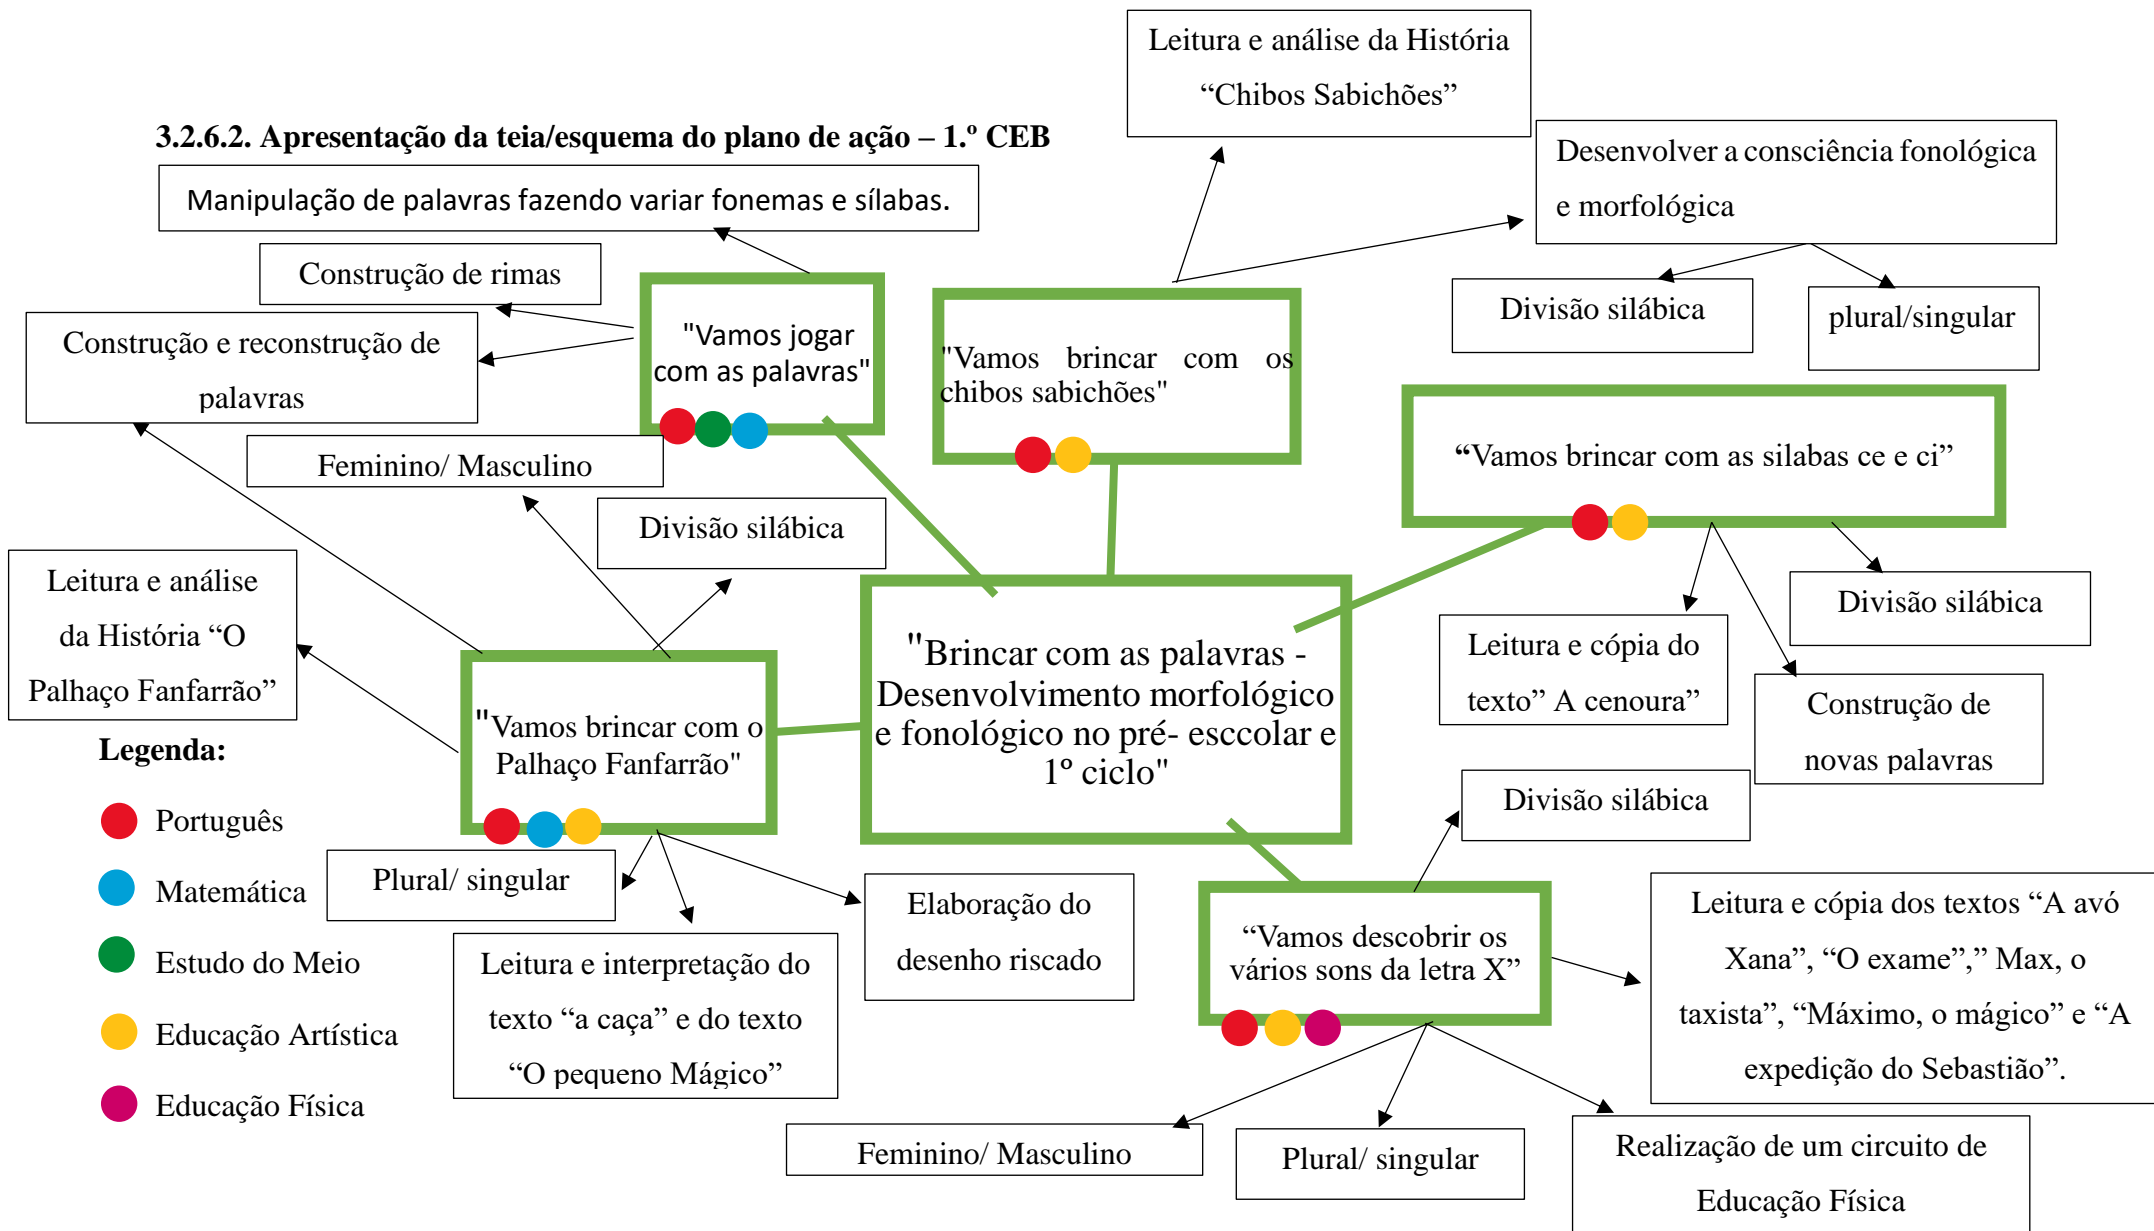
3.2.6.2. Apresentação da teia/esquema do plano de ação – 1.º CEB

Leitura e análise da História "Chibos Sabichões"

Desenvolver a consciência fonológica e morfológica

Manipulação de palavras fazendo variar fonemas e sílabas.

Construção de rimas

Construção e reconstrução de palavras

"Vamos jogar com as palavras"

"Vamos brincar com os chibos sabichões"

Divisão silábica

plural/singular

"Vamos brincar com as silabas ce e ci"

Feminino/ Masculino

Divisão silábica

Leitura e análise da História "O Palhaço Fanfarrão"

"Brincar com as palavras - Desenvolvimento morfológico e fonológico no pré- esccolar e 1º ciclo"

"Vamos brincar com o Palhaço Fanfarrão"

Divisão silábica

Leitura e cópia do texto" A cenoura"

Construção de novas palavras

Legenda:

Português

Matemática

Estudo do Meio

Educação Artística

Educação Física

Divisão silábica

Plural/ singular

Elaboração do desenho riscado

Leitura e interpretação do texto "a caça" e do texto "O pequeno Mágico"

"Vamos descobrir os vários sons da letra X"

Leitura e cópia dos textos "A avó Xana", "O exame"," Max, o taxista", "Máximo, o mágico" e "A expedição do Sebastião".

Feminino/ Masculino

Plural/ singular

Realização de um circuito de Educação Física